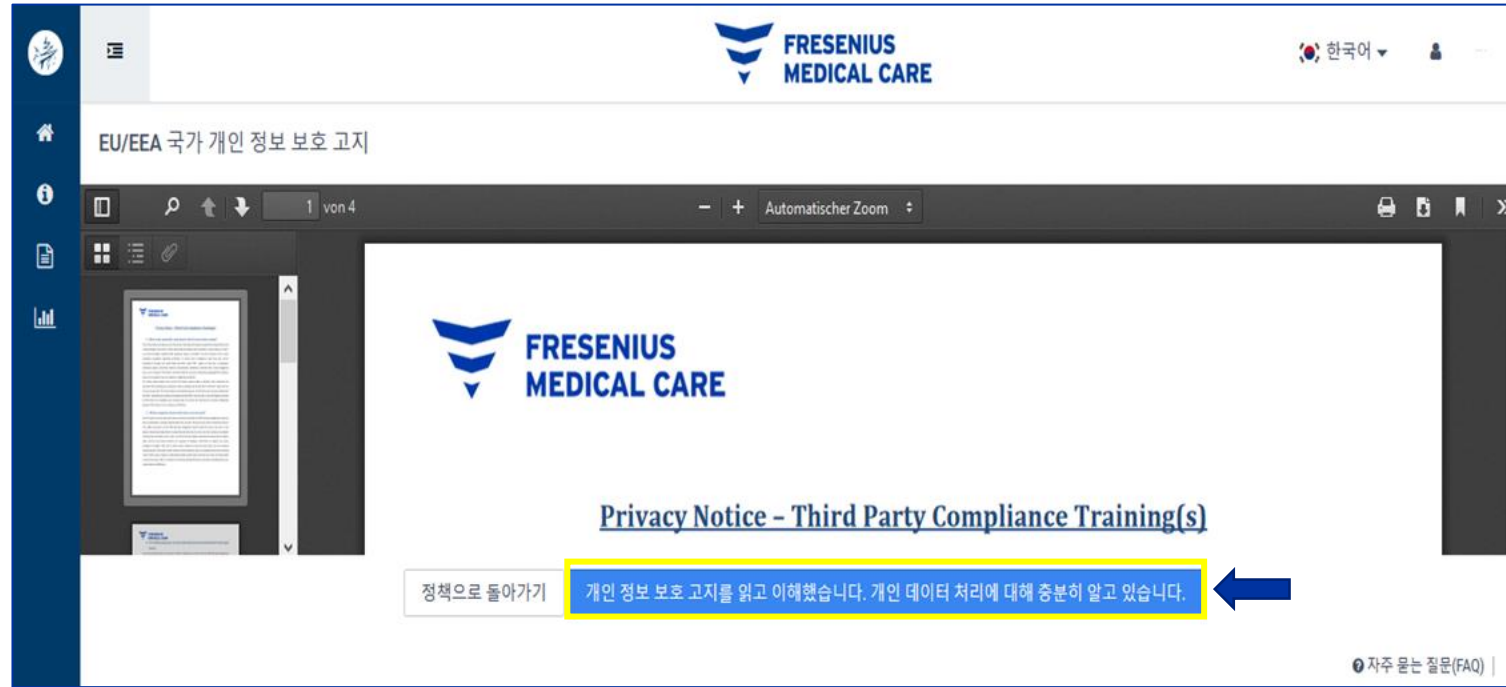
FRESENIUS
MEDICAL CARE

한국어

EU/EEA 국가 개인 정보 보호 고지

1 von 4

Automatischer Zoom

FRESENIUS
MEDICAL CARE

Privacy Notice – Third Party Compliance Training(s)

정책으로 돌아가기

개인 정보 보호 고지를 읽고 이해했습니다. 개인 데이터 처리에 대해 충분히 알고 있습니다.

자주 묻는 질문(FAQ)